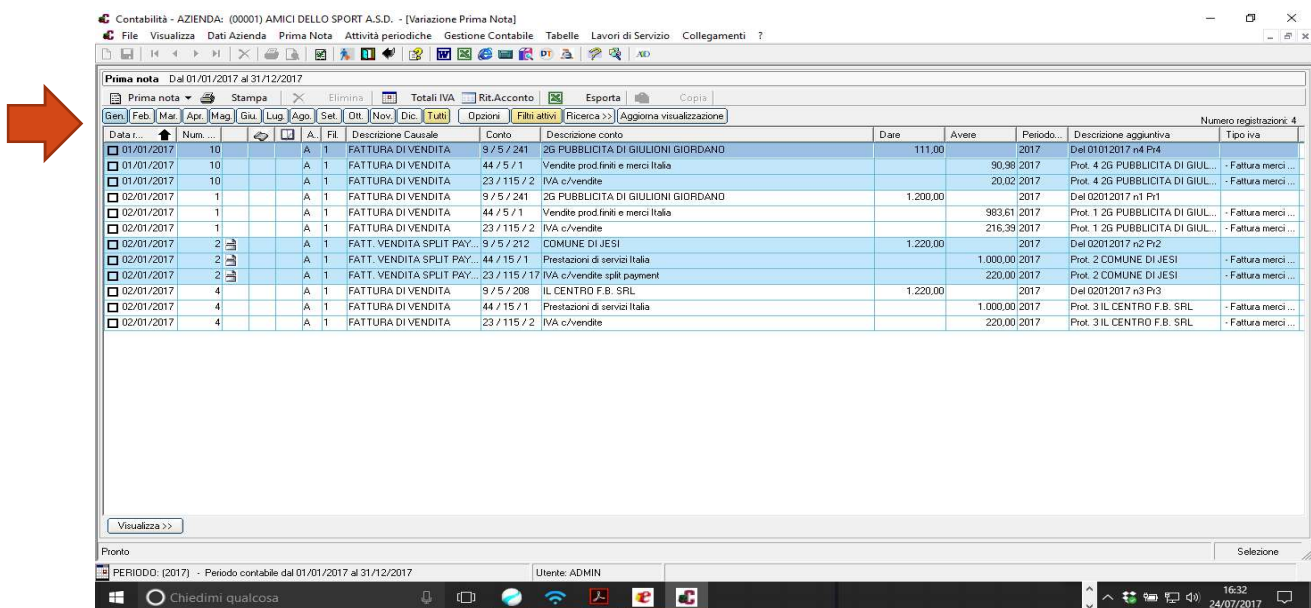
Contabilità - AZIENDA: (00001) AMICI DELLO SPORT A.S.D. - [Variazione Prima Nota]

File Visualizza Dati Azienda Prima Nota Attività periodiche Gestione Contabile Tabelle Lavori di Servizio Collegamenti ?

Prima nota Dal 01/01/2017 al 31/12/2017

Prima nota Stampa Elimina Totali IVA Rit.Acconto Esporta Copia

Gen. Feb. Mar. Apr. Mag. Giu. Lug. Ago. Set. Ott. Nov. Dic. Tutti Opzioni Filtri attivi Ricerca >> Aggiorna visualizzazione

Numero registrazioni: 4

| Data r... | Num. ... | | | | A... | Fil. | Descrizione Causale | Conto | Descrizione conto | Dare | Avere | Periodo... | Descrizione aggiuntiva | Tipo iva |
|---|---|---|---|---|---|---|---|---|---|---|---|---|---|---|
| 01/01/2017 | 10 | | | | A | 1 | FATTURA DI VENDITA | 9 / 5 / 241 | 2G PUBBLICITA DI GIULIONI GIORDANO | 111,00 | | 2017 | Del 01012017 n4 Pr4 | |
| 01/01/2017 | 10 | | | | A | 1 | FATTURA DI VENDITA | 44 / 5 / 1 | Vendite prod.finiti e merci Italia | | 90,98 | 2017 | Prot. 4 2G PUBBLICITA DI GIUL... | - Fattura merci ... |
| 01/01/2017 | 10 | | | | A | 1 | FATTURA DI VENDITA | 23 / 115 / 2 | IVA c/vendite | | 20,02 | 2017 | Prot. 4 2G PUBBLICITA DI GIUL... | - Fattura merci ... |
| 02/01/2017 | 1 | | | | A | 1 | FATTURA DI VENDITA | 9 / 5 / 241 | 2G PUBBLICITA DI GIULIONI GIORDANO | 1.200,00 | | 2017 | Del 02012017 n1 Pr1 | |
| 02/01/2017 | 1 | | | | A | 1 | FATTURA DI VENDITA | 44 / 5 / 1 | Vendite prod.finiti e merci Italia | | 983,61 | 2017 | Prot. 1 2G PUBBLICITA DI GIUL... | - Fattura merci ... |
| 02/01/2017 | 1 | | | | A | 1 | FATTURA DI VENDITA | 23 / 115 / 2 | IVA c/vendite | | 216,39 | 2017 | Prot. 1 2G PUBBLICITA DI GIUL... | - Fattura merci ... |
| 02/01/2017 | 2 | | | | A | 1 | FATT. VENDITA SPLIT PAY... | 9 / 5 / 212 | COMUNE DI JESI | 1.220,00 | | 2017 | Del 02012017 n2 Pr2 | |
| 02/01/2017 | 2 | | | | A | 1 | FATT. VENDITA SPLIT PAY... | 44 / 15 / 1 | Prestazioni di servizi Italia | | 1.000,00 | 2017 | Prot. 2 COMUNE DI JESI | - Fattura merci ... |
| 02/01/2017 | 2 | | | | A | 1 | FATT. VENDITA SPLIT PAY... | 23 / 115 / 17 | IVA c/vendite split payment | | 220,00 | 2017 | Prot. 2 COMUNE DI JESI | - Fattura merci ... |
| 02/01/2017 | 4 | | | | A | 1 | FATTURA DI VENDITA | 9 / 5 / 208 | IL CENTRO F.B. SRL | 1.220,00 | | 2017 | Del 02012017 n3 Pr3 | |
| 02/01/2017 | 4 | | | | A | 1 | FATTURA DI VENDITA | 44 / 15 / 1 | Prestazioni di servizi Italia | | 1.000,00 | 2017 | Prot. 3 IL CENTRO F.B. SRL | - Fattura merci ... |
| 02/01/2017 | 4 | | | | A | 1 | FATTURA DI VENDITA | 23 / 115 / 2 | IVA c/vendite | | 220,00 | 2017 | Prot. 3 IL CENTRO F.B. SRL | - Fattura merci ... |

Visualizza >>

Pronto Selezione

PERIODO: (2017) - Periodo contabile dal 01/01/2017 al 31/12/2017 Utente: ADMIN

Chiedimi qualcosa

16:32
24/07/2017